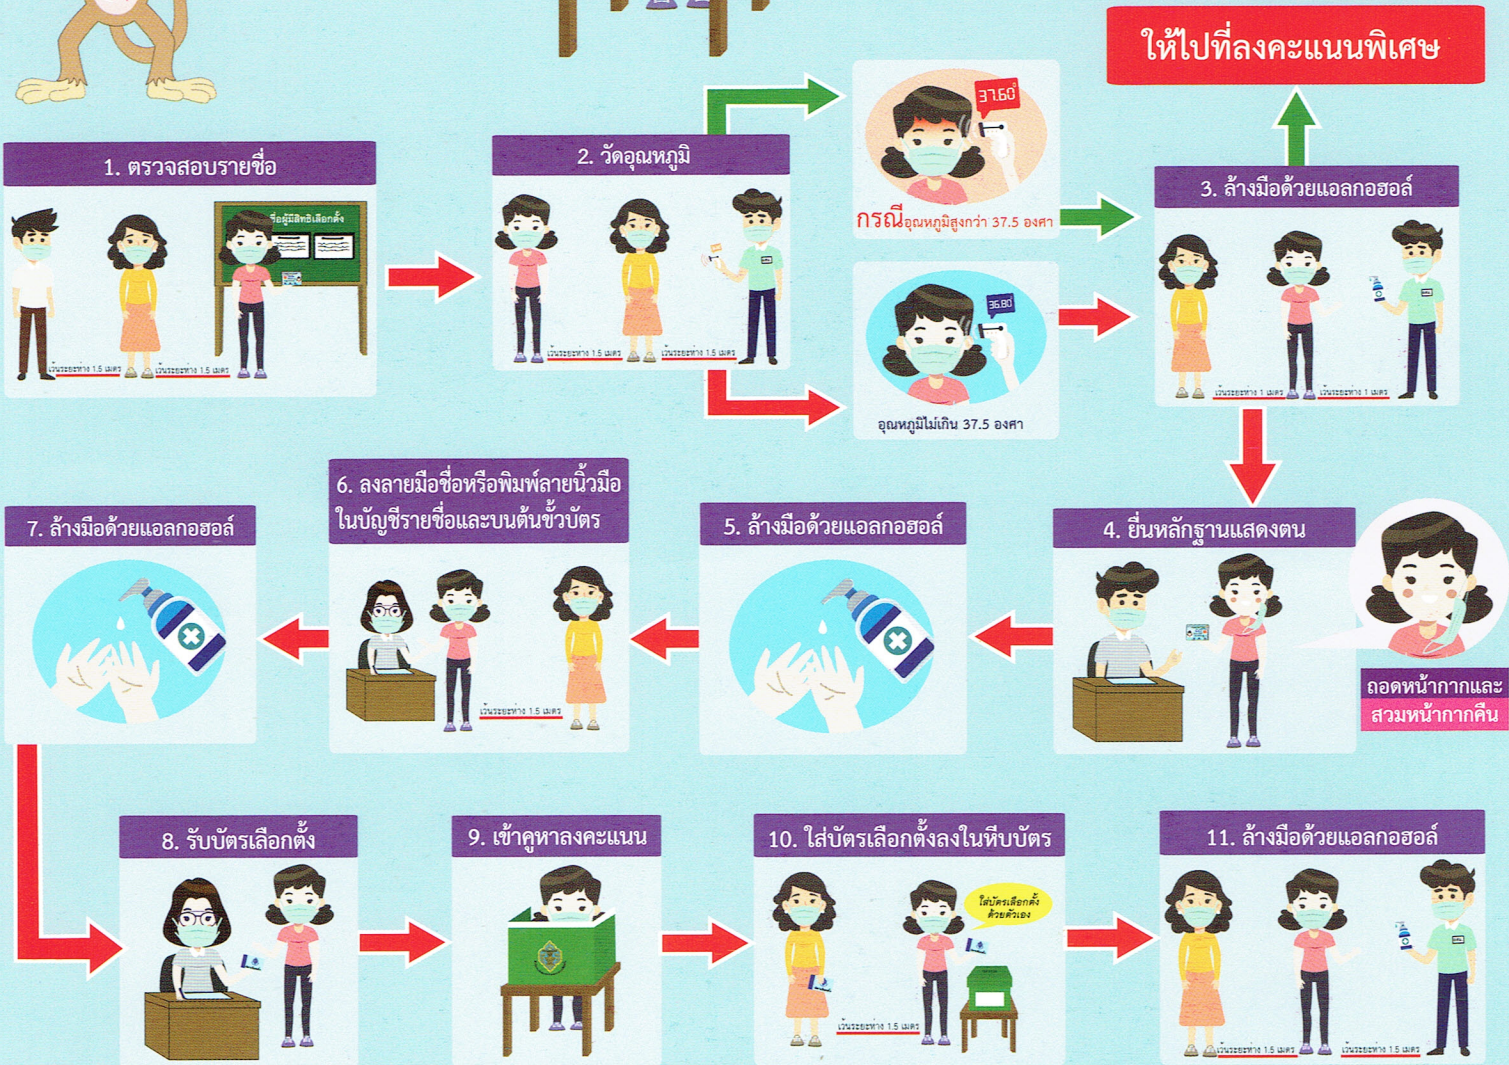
ให้ไปที่ลงคะแนนพิเศษ

1. ตรวจสอบรายชื่อ

รายชื่อผู้มีสิทธิเลือกตั้ง

เว้นระยะห่าง 1.5 เมตร เว้นระยะห่าง 1.5 เมตร

2. วัดอุณหภูมิ

เว้นระยะห่าง 1.5 เมตร เว้นระยะห่าง 1.5 เมตร

37.60

กรณีอุณหภูมิสูงกว่า 37.5 องศา

36.80

อุณหภูมิไม่เกิน 37.5 องศา

3. ล้างมือด้วยแอลกอฮอล์

เว้นระยะห่าง 1 เมตร เว้นระยะห่าง 1 เมตร

4. ยื่นหลักฐานแสดงตน

ถอดหน้ากากและ สวมหน้ากากคืน

5. ล้างมือด้วยแอลกอฮอล์

6. ลงลายมือชื่อหรือพิมพ์ลายนิ้วมือ ในบัญชีรายชื่อและบนต้นขั้วบัตร

เว้นระยะห่าง 1.5 เมตร

7. ล้างมือด้วยแอลกอฮอล์

8. รับบัตรเลือกตั้ง

9. เข้าคูหาลงคะแนน

10. ใส่บัตรเลือกตั้งลงในหีบบัตร

ใส่บัตรเลือกตั้ง ด้วยตัวเอง

เว้นระยะห่าง 1.5 เมตร

11. ล้างมือด้วยแอลกอฮอล์

เว้นระยะห่าง 1.5 เมตร เว้นระยะห่าง 1.5 เมตร